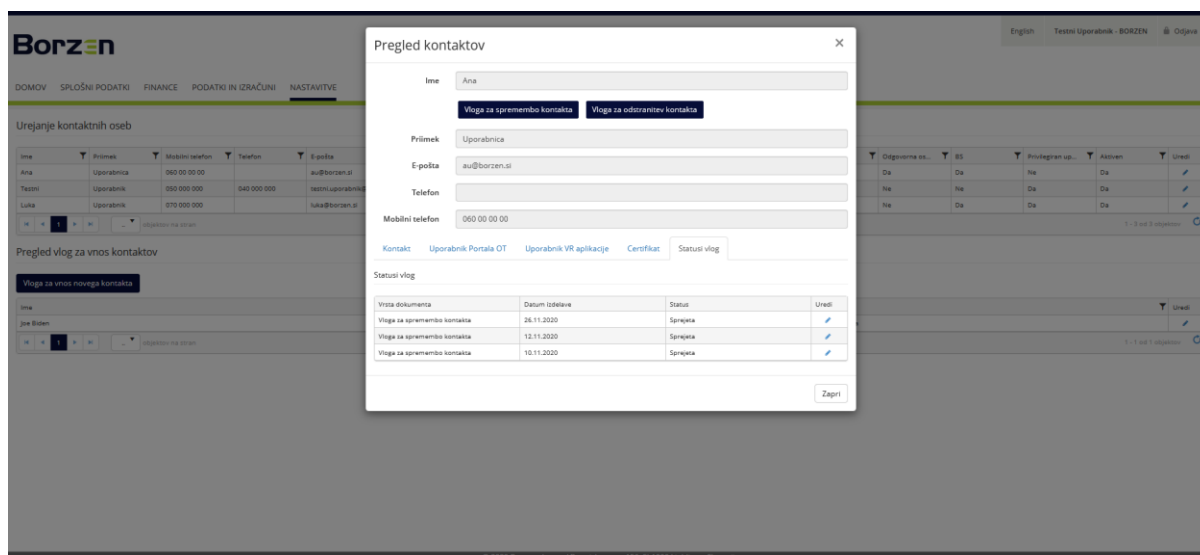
Borzen

English Testni Uporabnik - BORZEN Odjava

DOMOV SPLOŠNI PODATKI FINANCE PODATKI IN IZRAČUNI NASTAVITVE

Urejanje kontaktnih oseb

| Ime | Priimek | Mobilni telefon | Telefon | E-pošta | Odgovorna os... | BS | Privilegiran up... | Aktiven | Uredi |
|---|---|---|---|---|---|---|---|---|---|
| Ana | Uporabnica | 060 00 00 00 | | au@borzen.si | Da | Da | Ne | Da | |
| Testni | Uporabnik | 050 000 000 | 040 000 000 | testni.uporabnik@ | Ne | Da | Da | Da | |
| Luka | Uporabnik | 070 000 000 | | luka@borzen.si | Ne | Da | Da | Da | |

1 objektov na stran 1 - 3 od 3 objektov

Pregled vlog za vnos kontaktov

Vloga za vnos novega kontakta

| Ime | Uredi |
|---|---|
| Joe Biden | |

1 objektov na stran 1 - 1 od 1 objektov

Pregled kontaktov

Ime Ana

Vloga za spremembo kontakta Vloga za odstranitev kontakta

Priimek Uporabnica

E-pošta au@borzen.si

Telefon

Mobilni telefon 060 00 00 00

Kontakt Uporabnik Portala OT Uporabnik VR aplikacije Certifikat Statusi vlog

Statusi vlog

| Vrsta dokumenta | Datum izdelave | Status | Uredi |
|---|---|---|---|
| Vloga za spremembo kontakta | 26.11.2020 | Sprejeta | |
| Vloga za spremembo kontakta | 12.11.2020 | Sprejeta | |
| Vloga za spremembo kontakta | 10.11.2020 | Sprejeta | |

Zapri